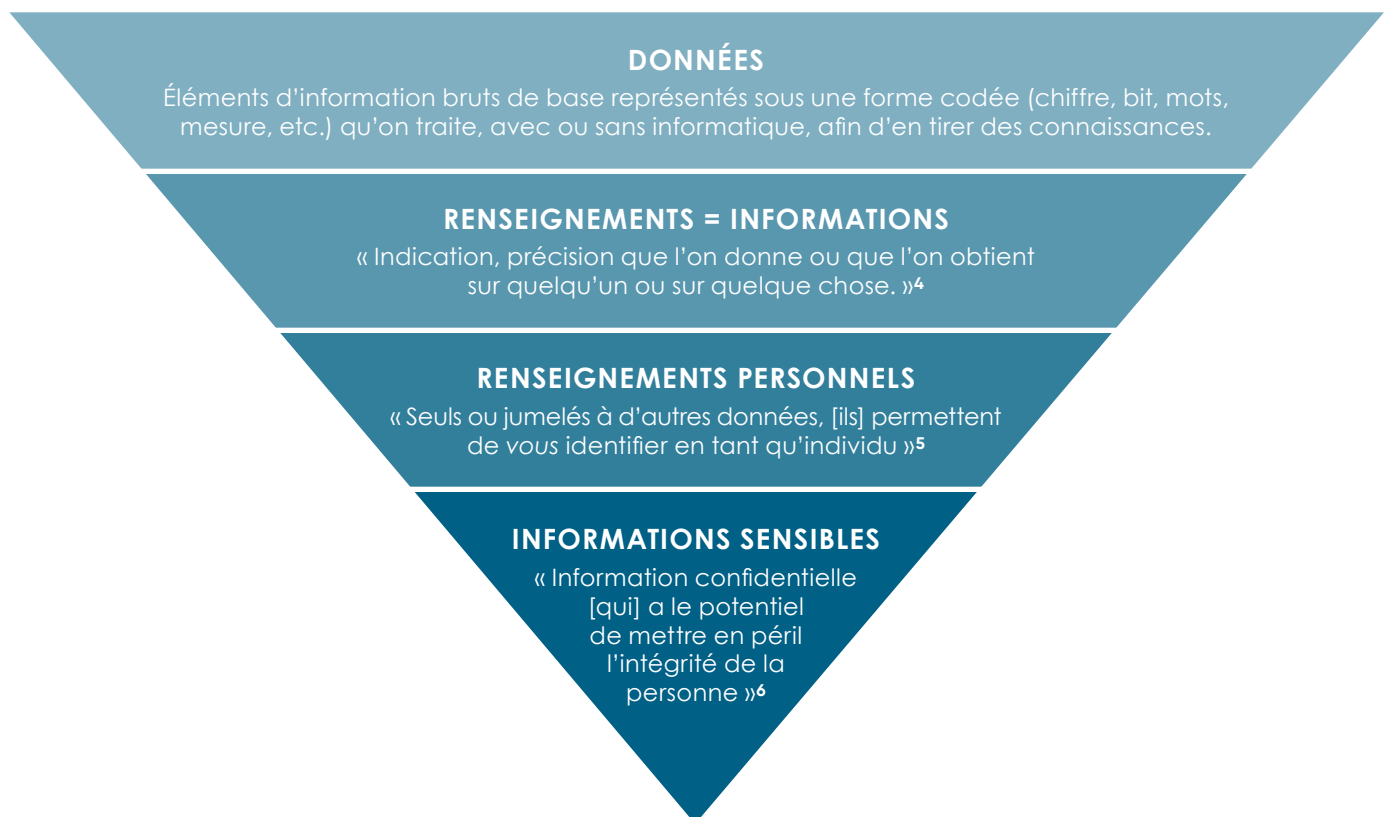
DONNÉES

Éléments d'information bruts de base représentés sous une forme codée (chiffre, bit, mots, mesure, etc.) qu'on traite, avec ou sans informatique, afin d'en tirer des connaissances.

RENSEIGNEMENTS = INFORMATIONS

« Indication, précision que l'on donne ou que l'on obtient sur quelqu'un ou sur quelque chose. »$^{4}$

RENSEIGNEMENTS PERSONNELS

« Seuls ou jumelés à d'autres données, [ils] permettent de vous identifier en tant qu'individu »$^{5}$

INFORMATIONS SENSIBLES

« Information confidentielle [qui] a le potentiel de mettre en péril l'intégrité de la personne »$^{6}$